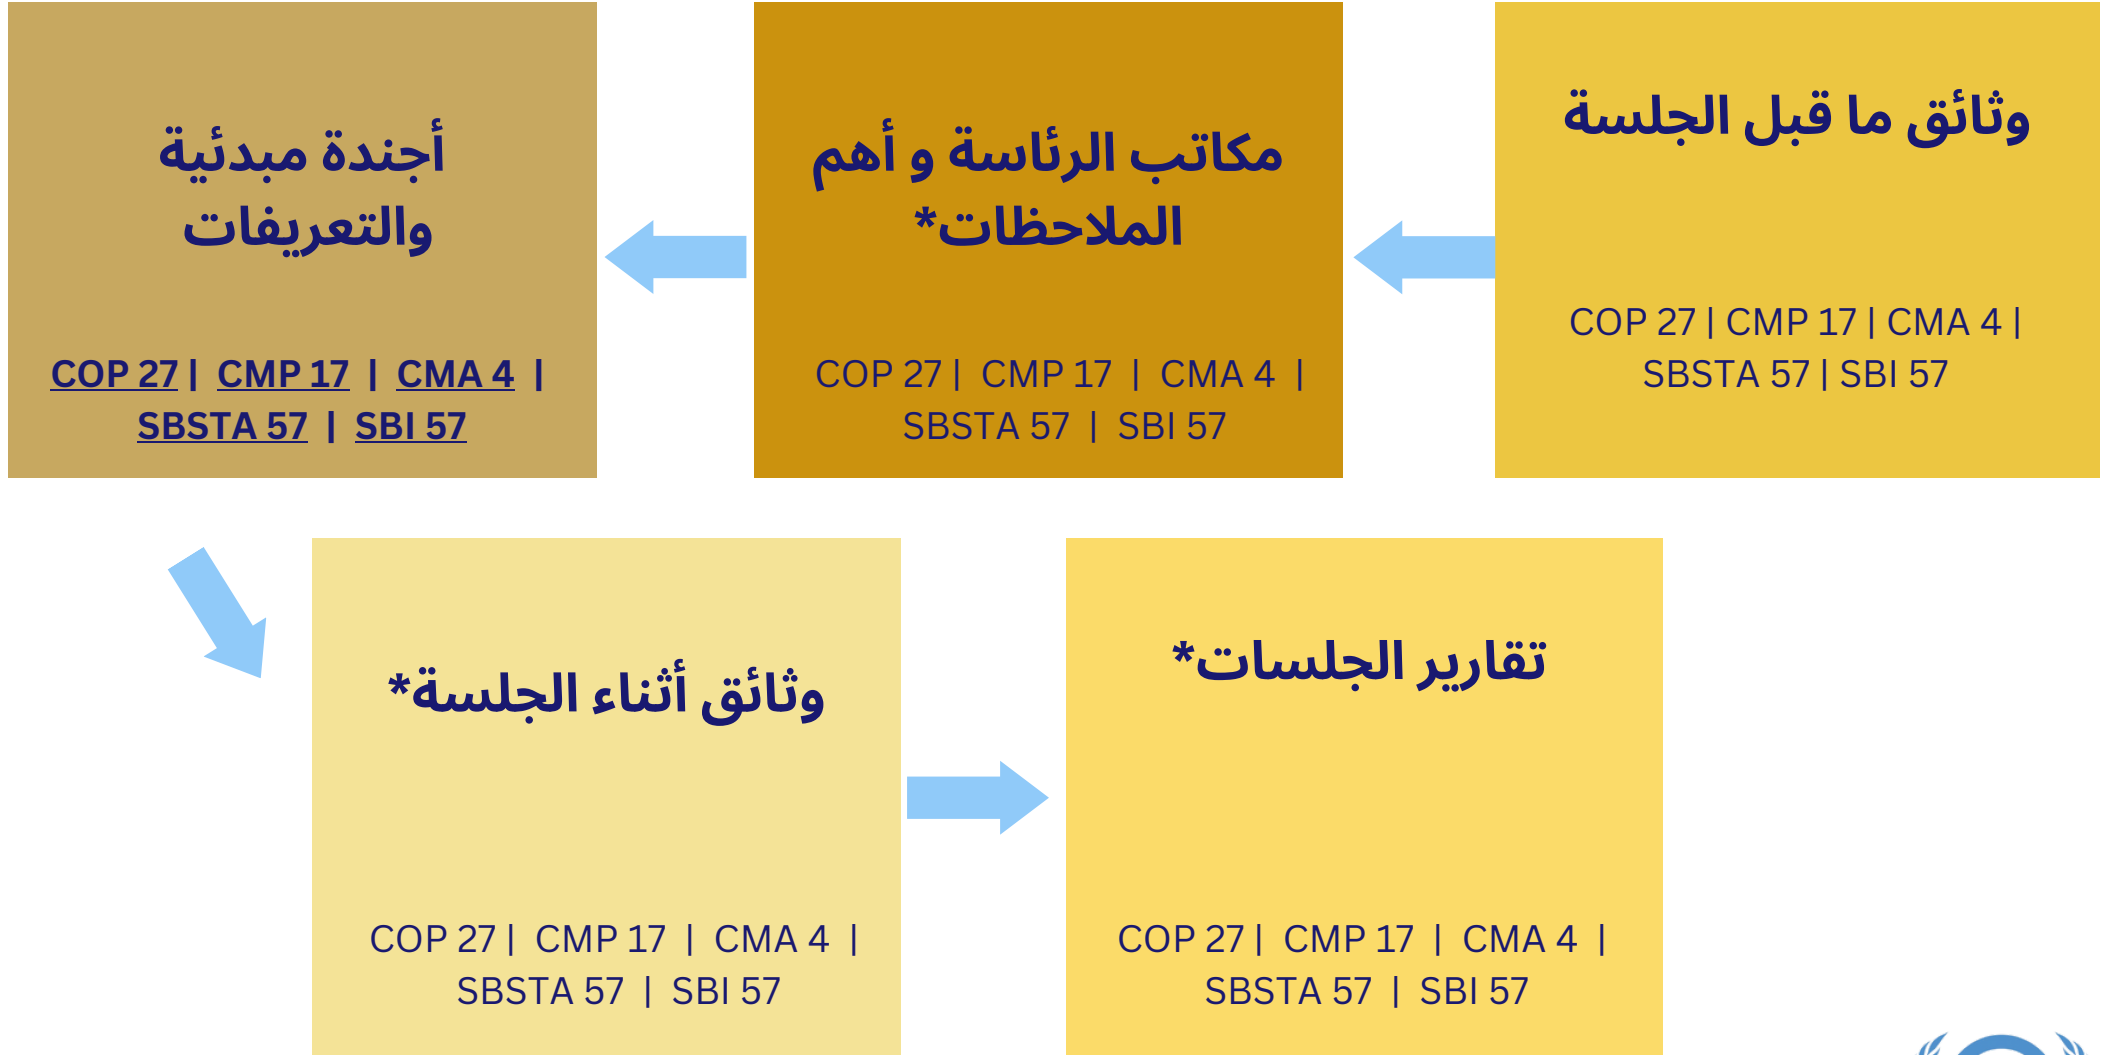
وثائق ما قبل الجلسة

COP 27 | CMP 17 | CMA 4 | SBSTA 57 | SBI 57

مكاتب الرئاسة و أهم الملاحظات*

COP 27 | CMP 17 | CMA 4 | SBSTA 57 | SBI 57

أجندة مبدئية والتعريفات

COP 27 | CMP 17 | CMA 4 | SBSTA 57 | SBI 57

وثائق أثناء الجلسة*

COP 27 | CMP 17 | CMA 4 | SBSTA 57 | SBI 57

تقارير الجلسات*

COP 27 | CMP 17 | CMA 4 | SBSTA 57 | SBI 57